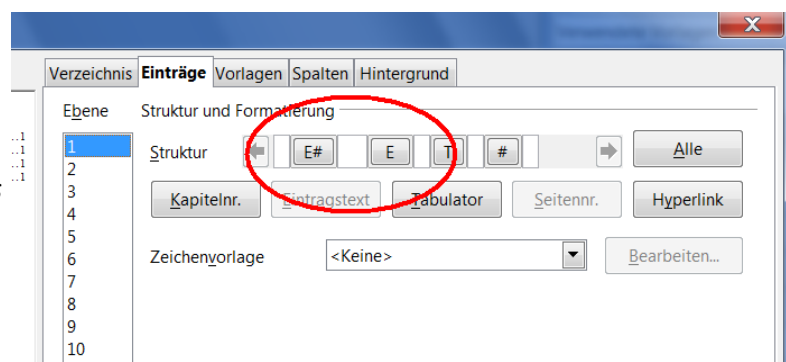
Verzeichnis Einträge Vorlagen Spalten Hintergrund

Ebene
1
2
3
4
5
6
7
8
9
10

Struktur und Formatierung

Struktur E# E T #

Alle

Kapitelnr. Eintragstext Tabulator Seitennr. Hyperlink

Zeichenvorlage <Keine>

Bearbeiten...